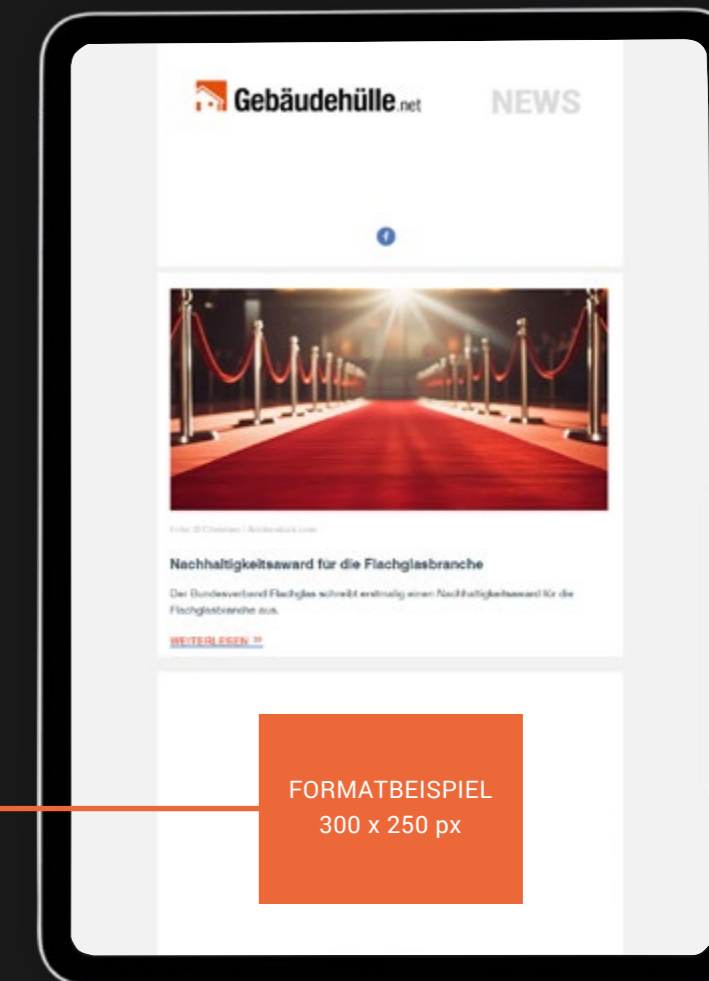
Gebäudehülle.net NEWS

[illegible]

Nachhaltigkeitsaward für die Flachglasbranche

Der Bundesverband Flachglas schreibt erstmalig einen Nachhaltigkeitsaward für die Flachglasbranche aus.

WEITERLESEN »

FORMATBEISPIEL
300 x 250 px